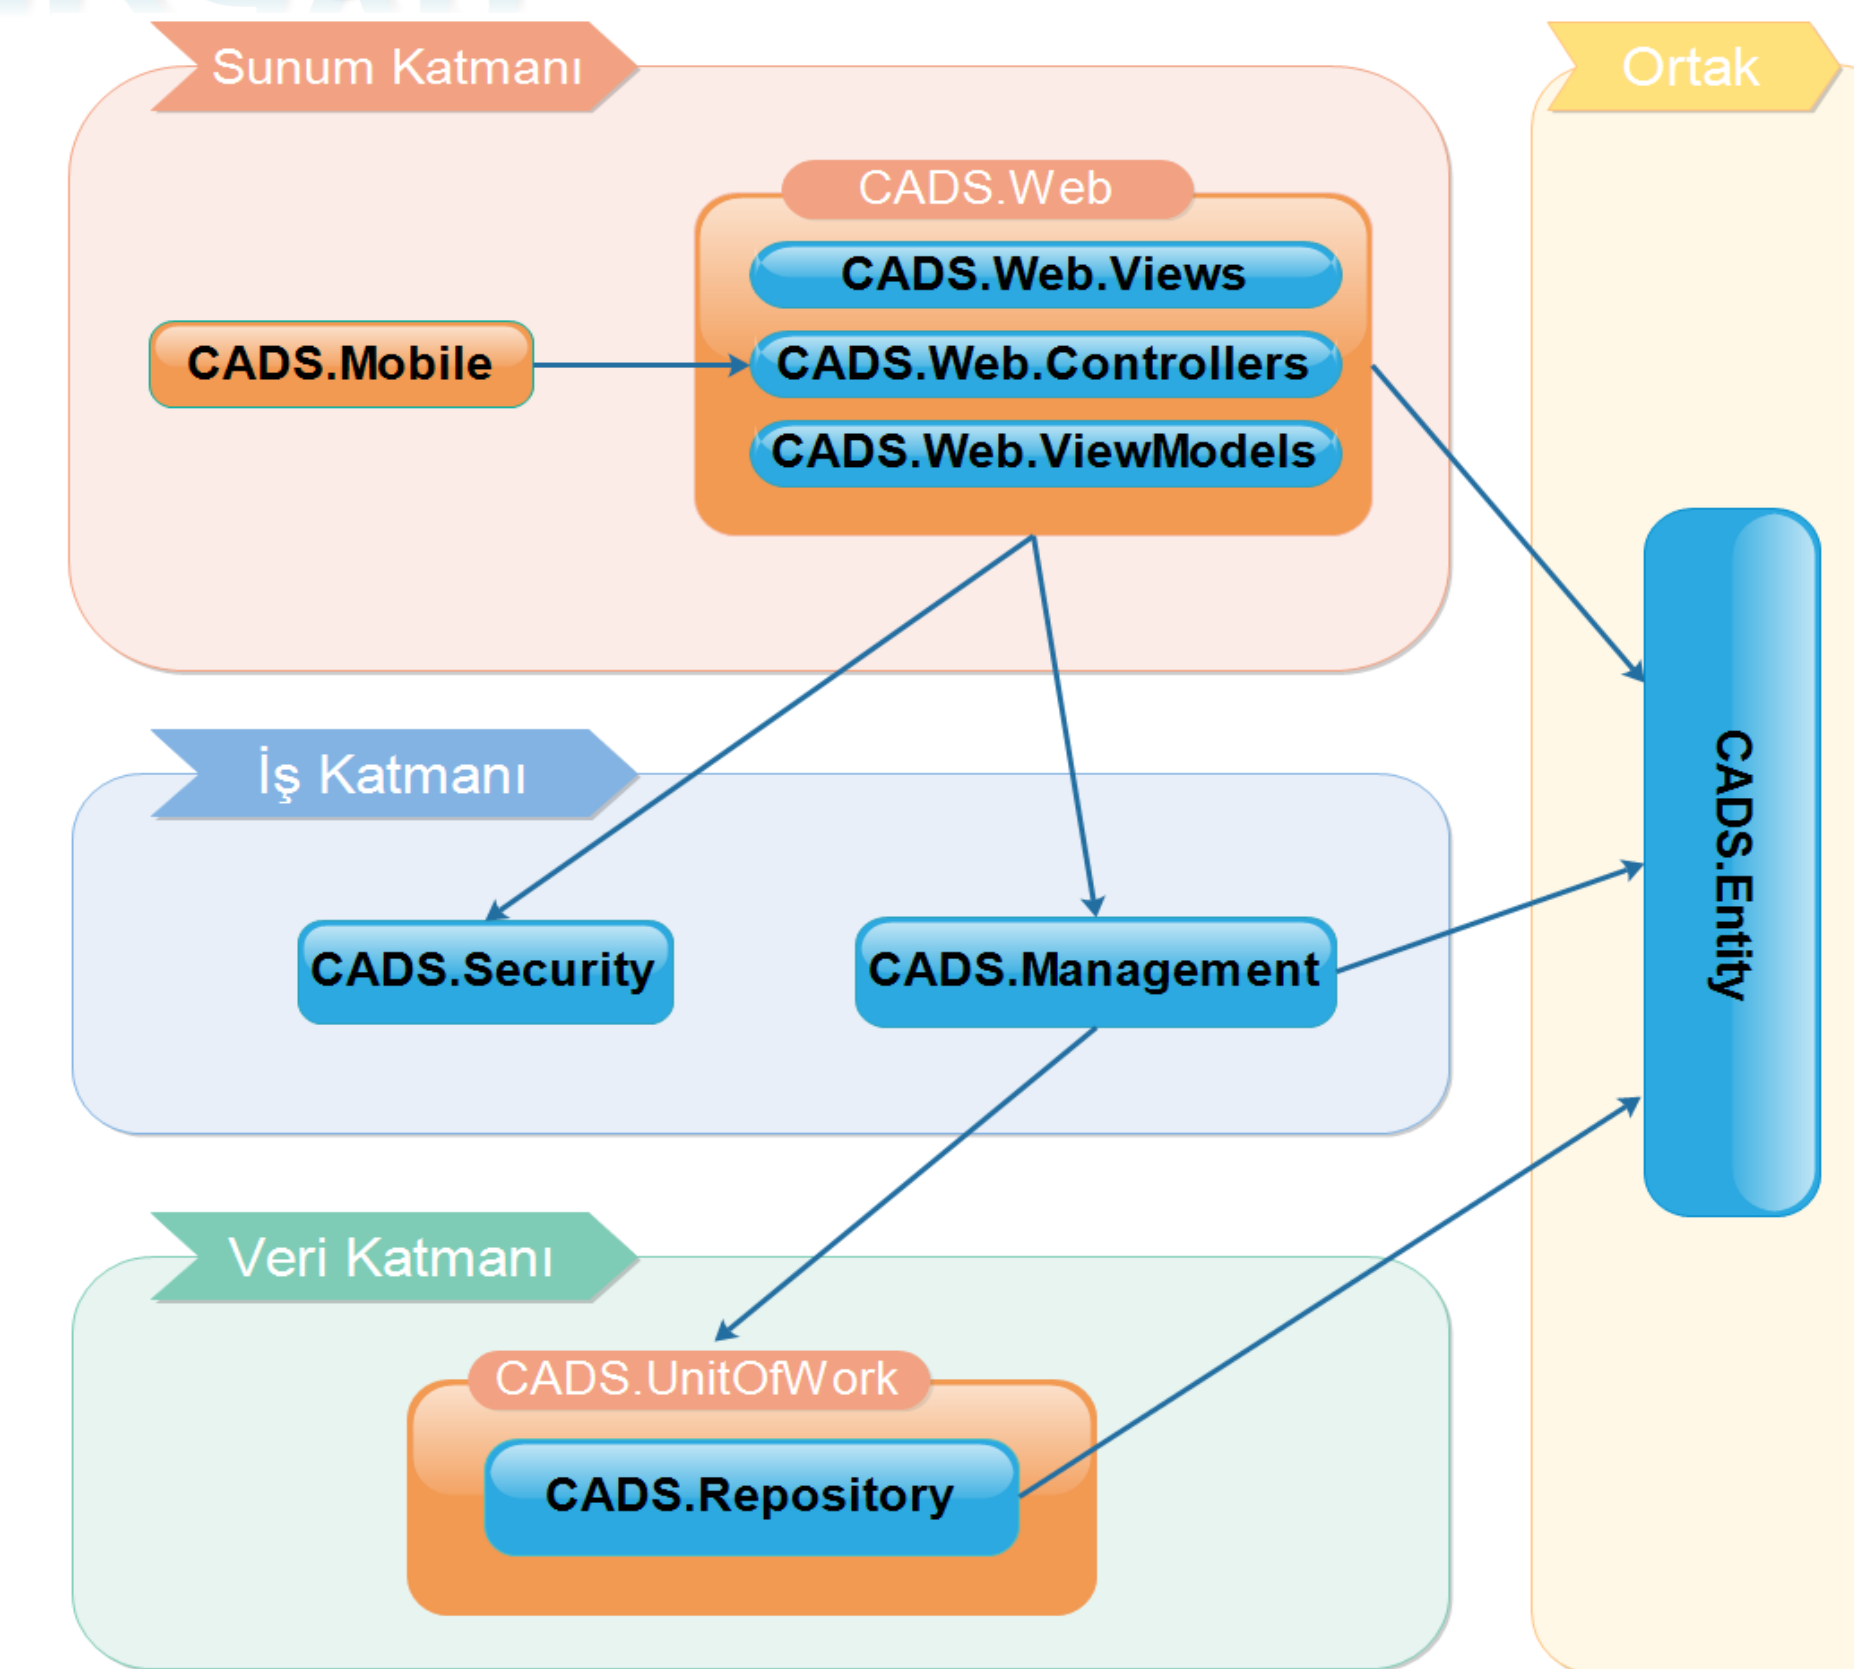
Sunum Katmanı

Ortak

CADS.Web

CADS.Web.Views

CADS.Mobile

CADS.Web.Controllers

CADS.Web.ViewModels

CADS.Entity

İş Katmanı

CADS.Security

CADS.Management

Veri Katmanı

CADS.UnitOfWork

CADS.Repository